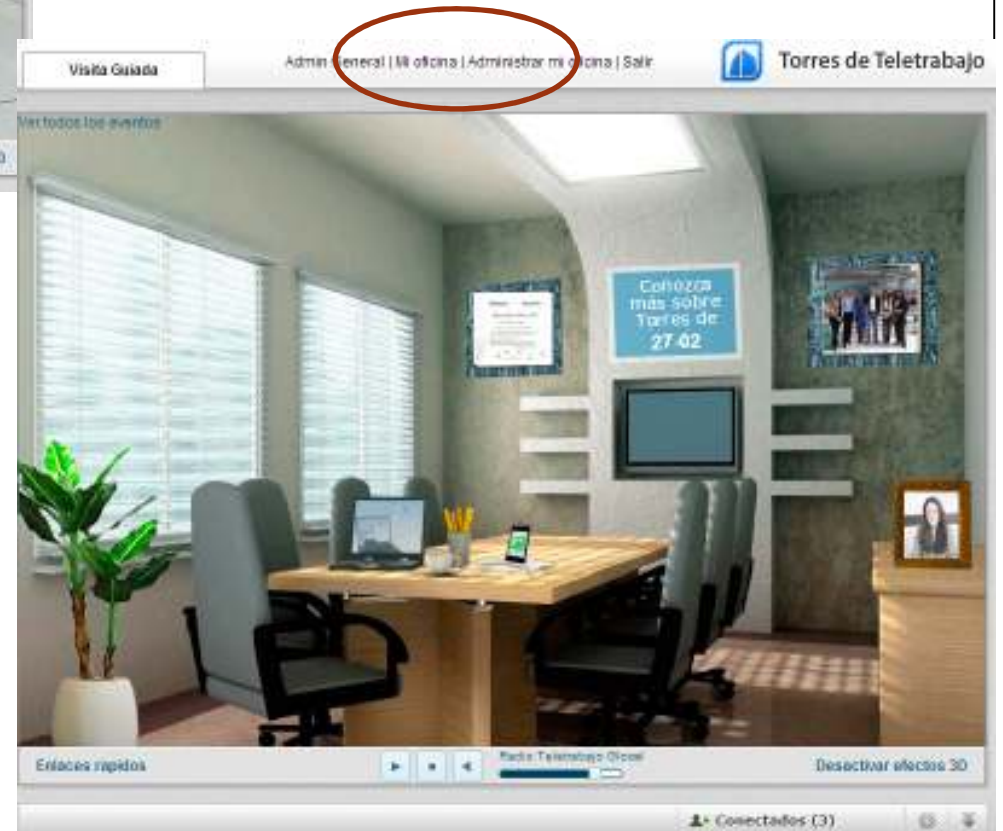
Visita Guiada

Admin General | Mi oficina | Administrar mi oficina | Salir

Torres de Teletrabajo

Ver todos los eventos

Conozca más sobre Torres de 27-02

Enlaces rápidos

Radio Teletrabajo Global

Desactivar efectos 3D

Conectados (3)